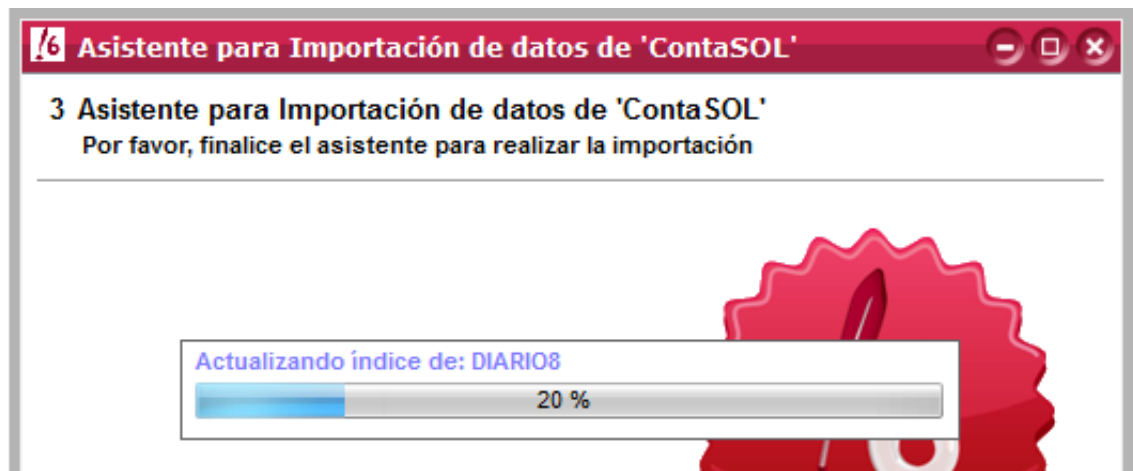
Asistente para Importación de datos de 'ContaSOL'

3 Asistente para Importación de datos de 'ContaSOL'
Por favor, finalice el asistente para realizar la importación

Actualizando índice de: DIARIO8

20 %